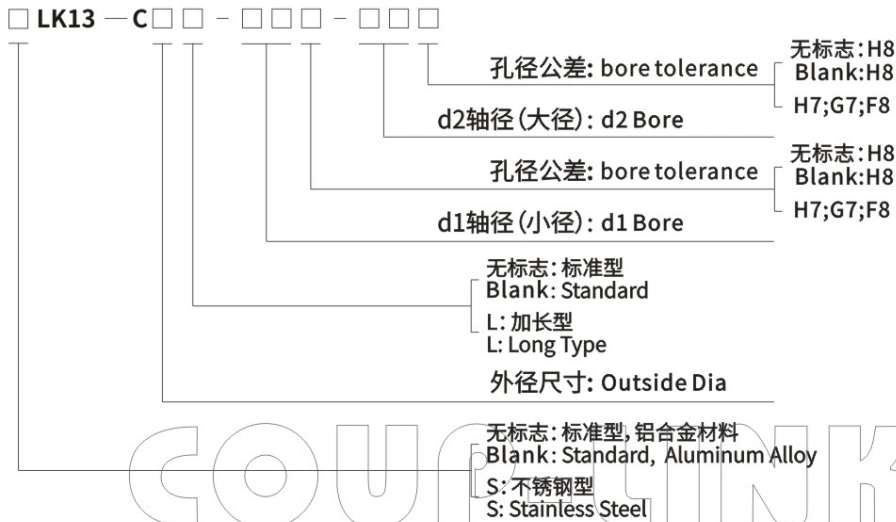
□ LK13 — C□□ - □□□ - □□□

孔径公差: bore tolerance

无标志:H8
Blank:H8
H7;G7;F8

d2轴径(大径): d2 Bore

孔径公差: bore tolerance

无标志:H8
Blank:H8
H7;G7;F8

d1轴径(小径): d1 Bore

无标志: 标准型
Blank: Standard
L: 加长型
L: Long Type

外径尺寸: Outside Dia

无标志: 标准型, 铝合金材料
Blank: Standard, Aluminum Alloy
S: 不锈钢型
S: Stainless Steel

COUPLINK